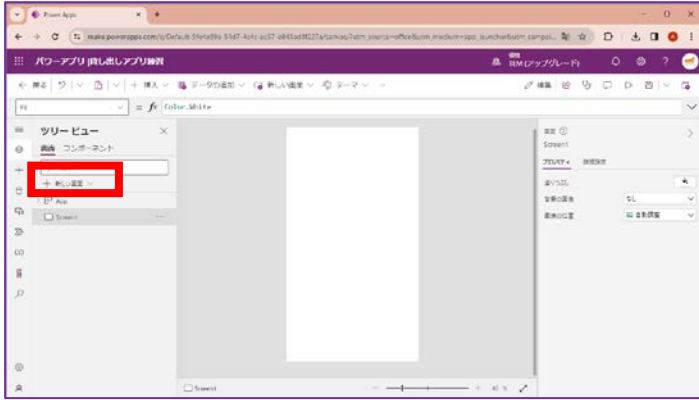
Power Apps
make.powerapps.com/e/Default-5fe1a89e-51d7-4c4c-ac57-a843ad8f227a/canvas/?utm_source=office&utm_medium=app_launcher&utm_campai...
パワーアプリ]貸し出しアプリ練習
環境
TEM (アップグレード)
← 戻る
+ 挿入
データの追加
新しい画面
テーマ
編集
Fill
= fx Color.White
ツリー ビュー
画面 コンポーネント
+ 新しい画面
App
Screen1
画面
Screen1
プロパティ 詳細設定
塗りつぶし
背景の画像 なし
画像の位置 自動調整
Screen1
40 %